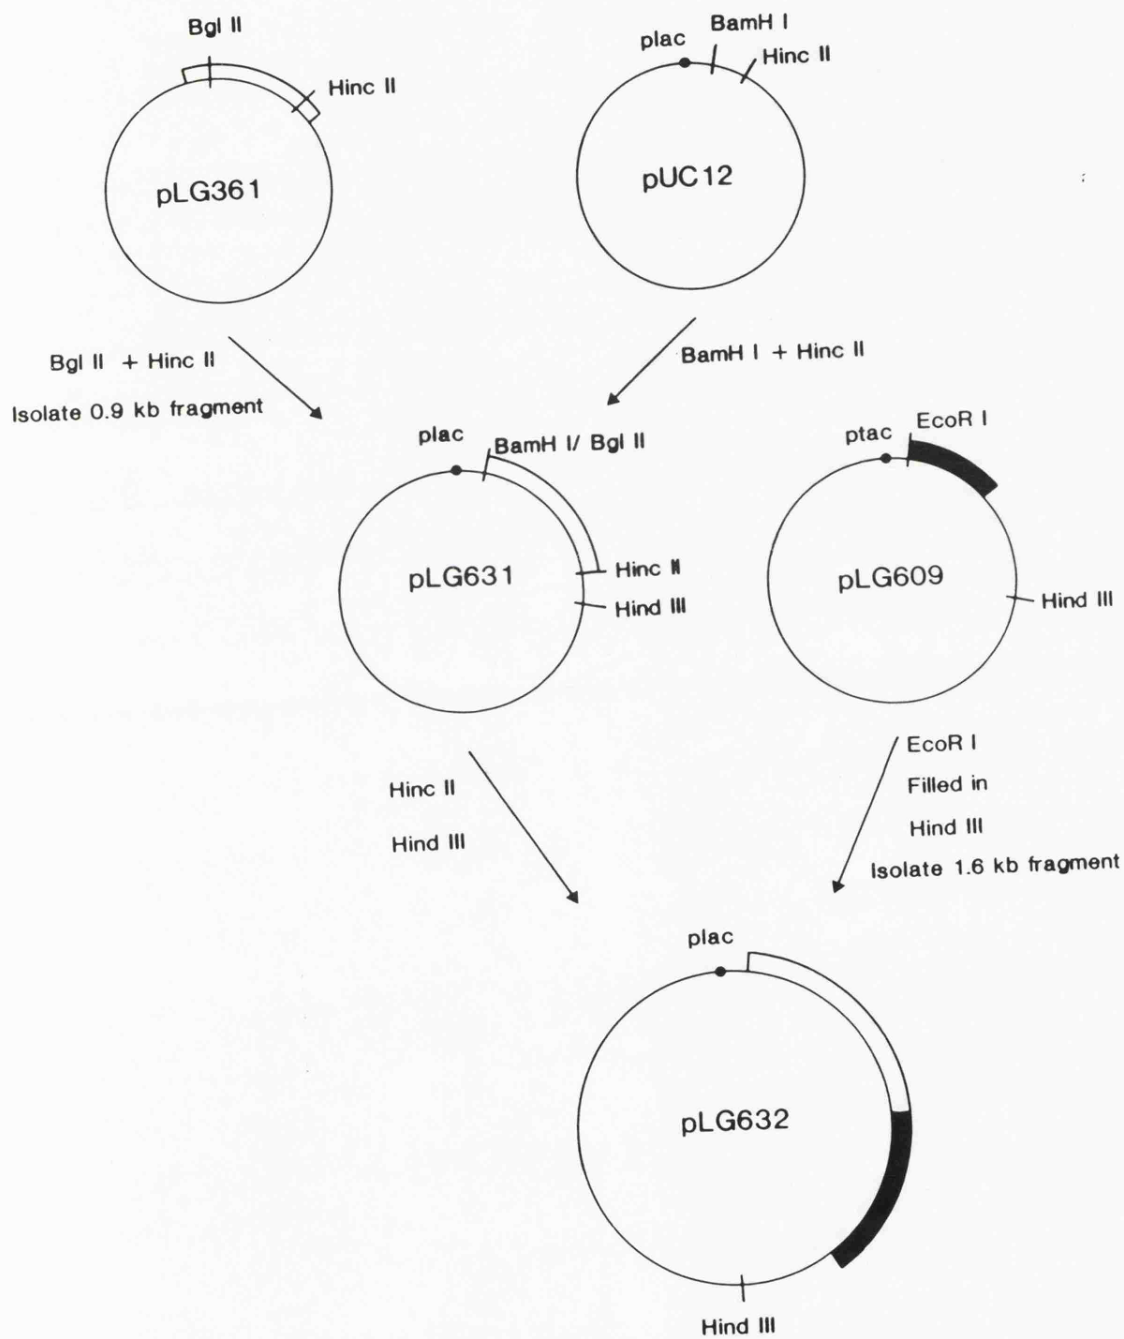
Bgl II

Hinc II

pLG361

plac

BamH I

Hinc II

pUC12

Bgl II + Hinc II

Isolate 0.9 kb fragment

BamH I + Hinc II

plac

BamH I/ Bgl II

pLG631

Hinc II

Hind III

ptac

EcoR I

pLG609

Hind III

Hinc II

Hind III

EcoR I

Filled in

Hind III

Isolate 1.6 kb fragment

plac

pLG632

Hind III